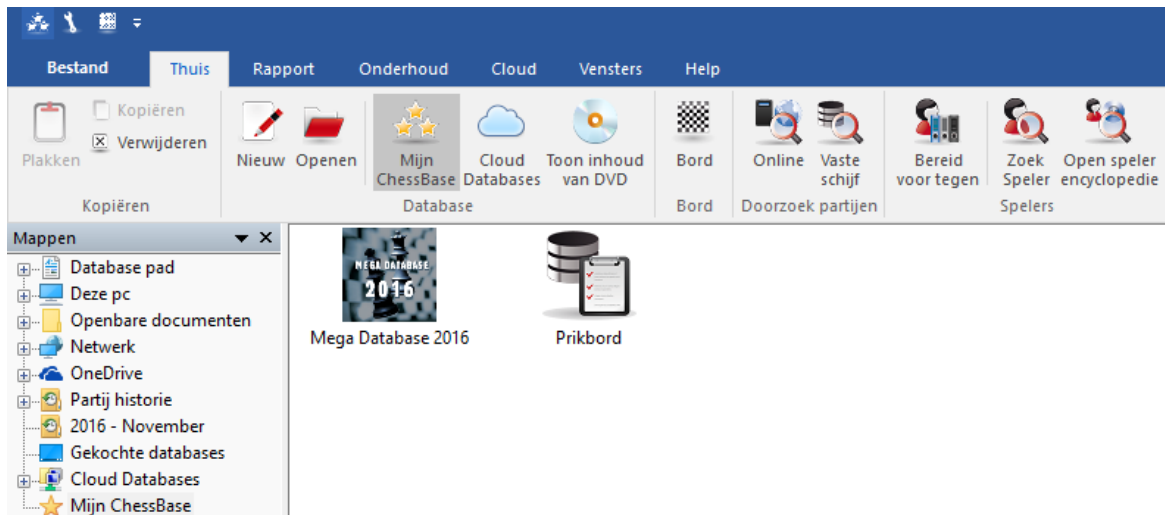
Bestand
Thuis
Rapport
Onderhoud
Cloud
Vensters
Help

Plakken
Kopiëren
Verwijderen
Kopiëren

Nieuw
Openen
Mijn ChessBase
Cloud Databases
Toon inhoud van DVD
Database

Bord
Bord

Online
Vaste schijf
Doorzoek partijen

Bereid voor tegen
Zoek Speler
Open speler encyclopedie
Spelers

Mappen

Database pad
Deze pc
Openbare documenten
Netwerk
OneDrive
Partij historie
2016 - November
Gekochte databases
Cloud Databases
Mijn ChessBase

MEGA DATABASE
2016
Mega Database 2016
Prikbord